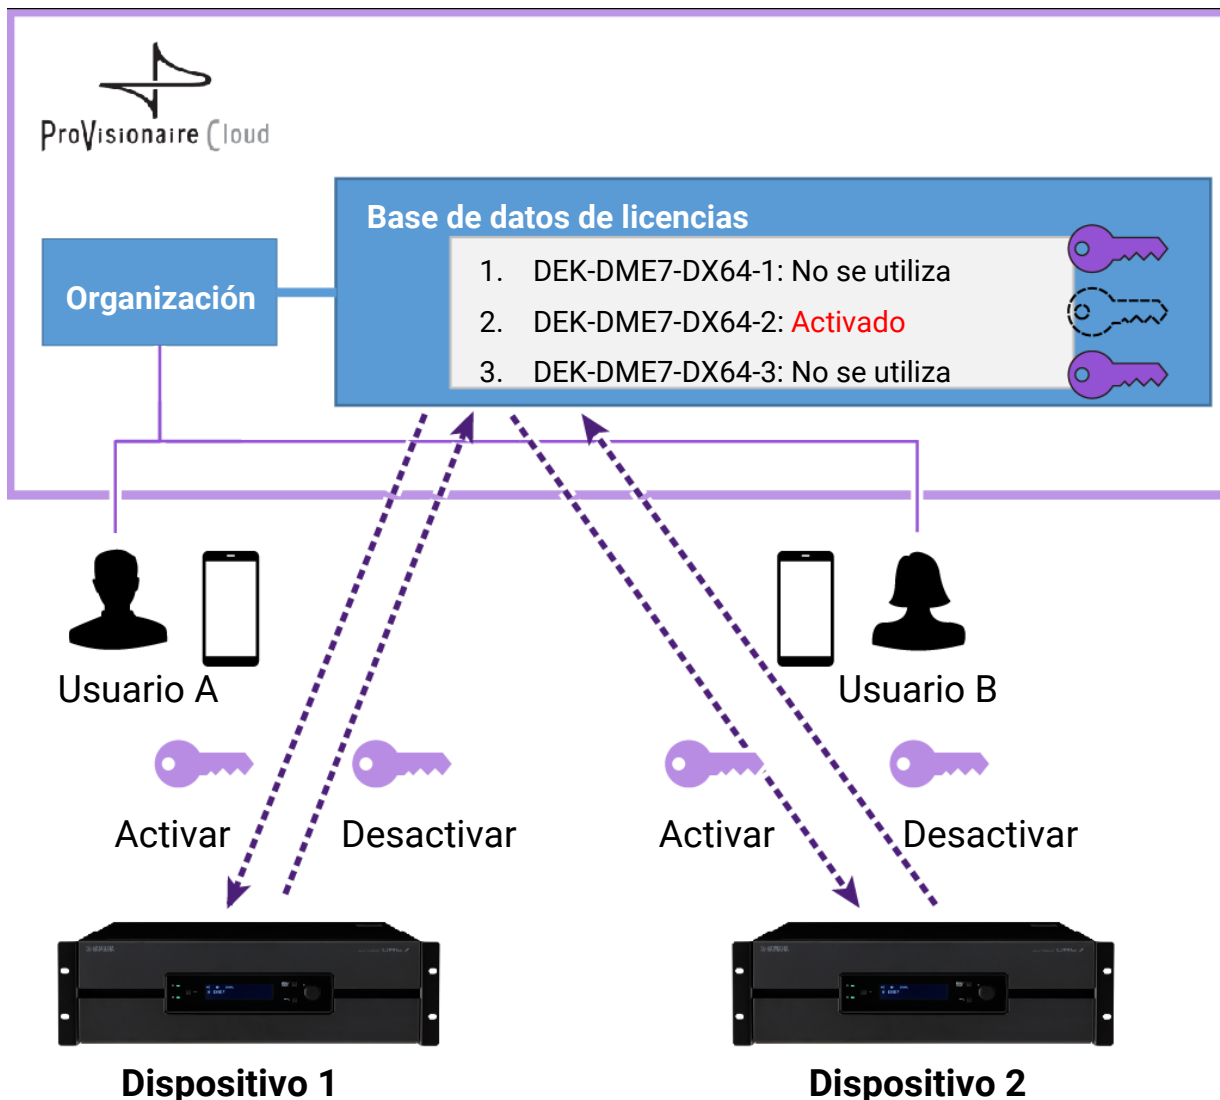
ProVisionaire Cloud

Organización

Base de datos de licencias

1. DEK-DME7-DX64-1: No se utiliza
2. DEK-DME7-DX64-2: Activado
3. DEK-DME7-DX64-3: No se utiliza

Usuario A

Usuario B

Activar

Desactivar

Activar

Desactivar

Dispositivo 1

Dispositivo 2